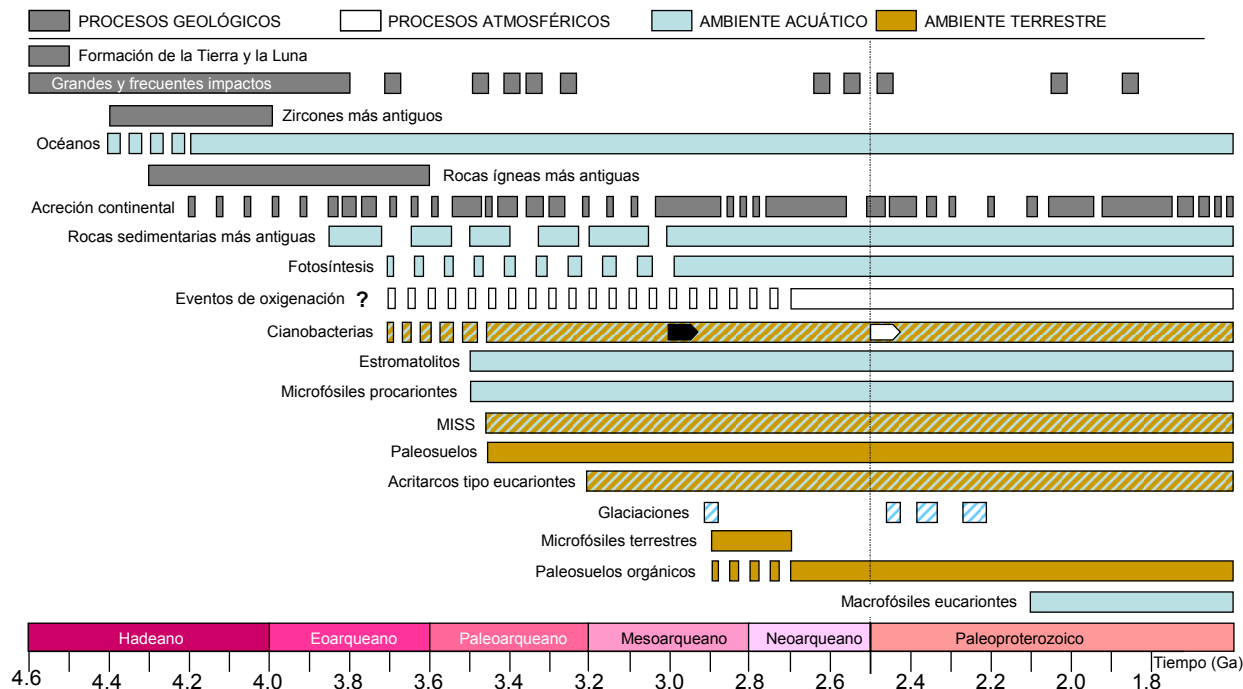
PROCESOS GEOLÓGICOS   PROCESOS ATMOSFÉRICOS   AMBIENTE ACUÁTICO   AMBIENTE TERRESTRE

Formación de la Tierra y la Luna
Grandes y frecuentes impactos
Zircones más antiguos
Océanos
Rocas ígneas más antiguas
Acreción continental
Rocas sedimentarias más antiguas
Fotosíntesis
Eventos de oxigenación ?
Cianobacterias
Estromatolitos
Microfósiles procariontes
MISS
Paleosuelos
Acritarcos tipo eucariontes
Glaciaciones
Microfósiles terrestres
Paleosuelos orgánicos
Macrofósiles eucariontes

| Hadeano | Eoarqueano | Paleoarqueano | Mesoarqueano | Neoarqueano | Paleoproterozoico |
|---|---|---|---|---|---|

4.6 4.4 4.2 4.0 3.8 3.6 3.4 3.2 3.0 2.8 2.6 2.4 2.2 2.0 1.8 Tiempo (Ga)